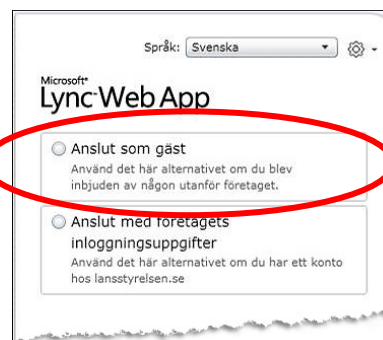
Språk: Svenska

Microsoft®
Lync Web App

Anslut som gäst
Använd det här alternativet om du blev inbjuden av någon utanför företaget.

Anslut med företagets inloggningsuppgifter
Använd det här alternativet om du har ett konto hos lansstyrelsen.se